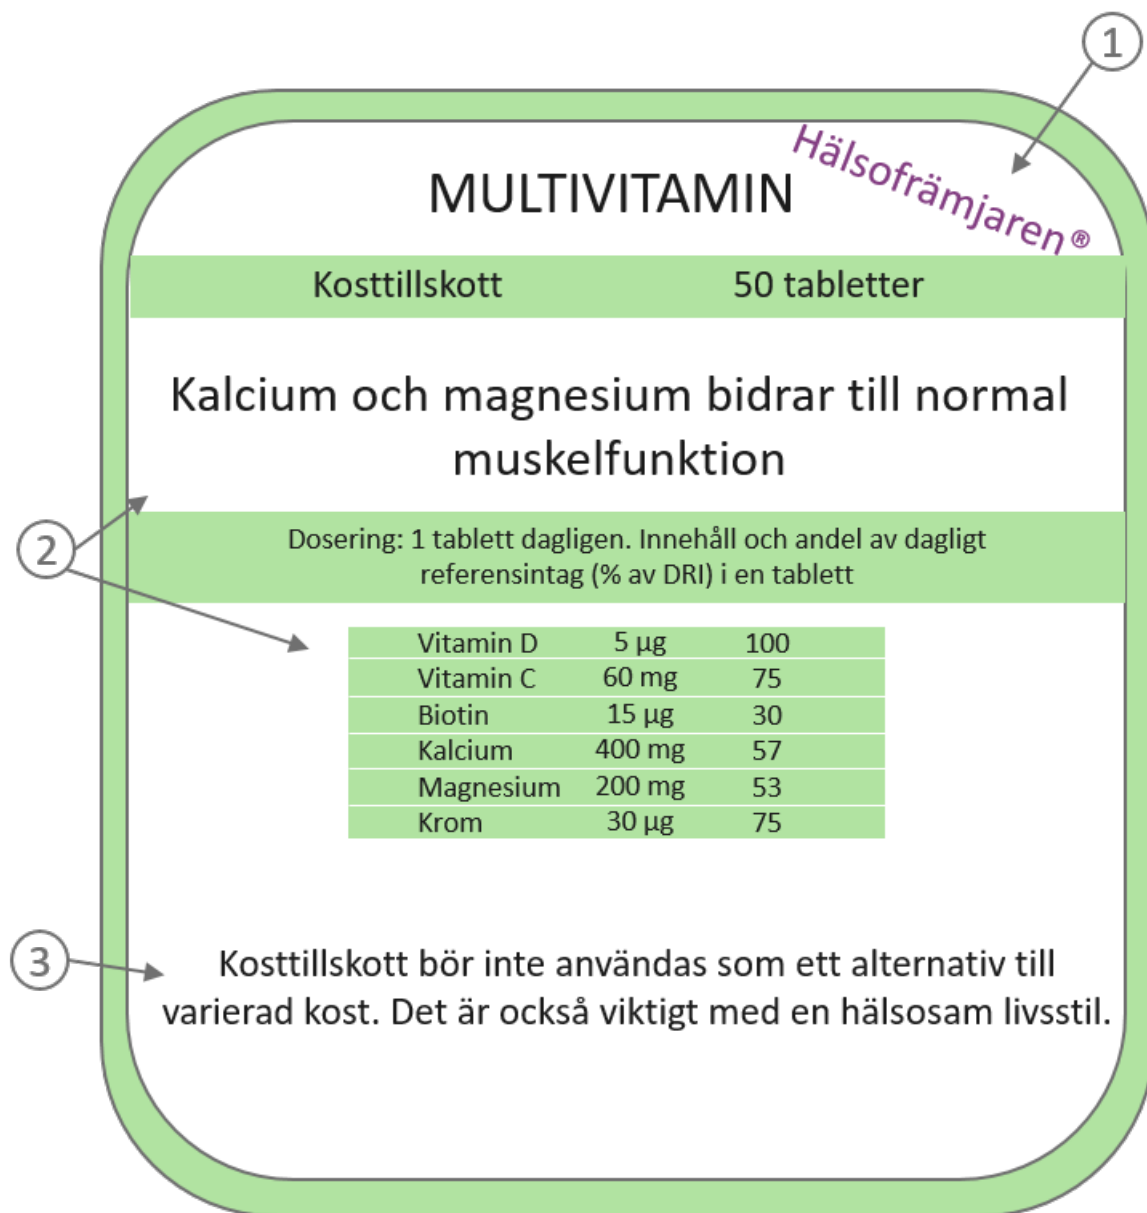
1

MULTIVITAMIN

Hälsofrämjaren®

Kosttillskott 50 tabletter

Kalcium och magnesium bidrar till normal muskelfunktion

2

Dosering: 1 tablett dagligen. Innehåll och andel av dagligt referensintag (% av DRI) i en tablett

| Vitamin D | 5 µg | 100 |
|---|---|---|
| Vitamin C | 60 mg | 75 |
| Biotin | 15 µg | 30 |
| Kalcium | 400 mg | 57 |
| Magnesium | 200 mg | 53 |
| Krom | 30 µg | 75 |

3

Kosttillskott bör inte användas som ett alternativ till varierad kost. Det är också viktigt med en hälsosam livsstil.